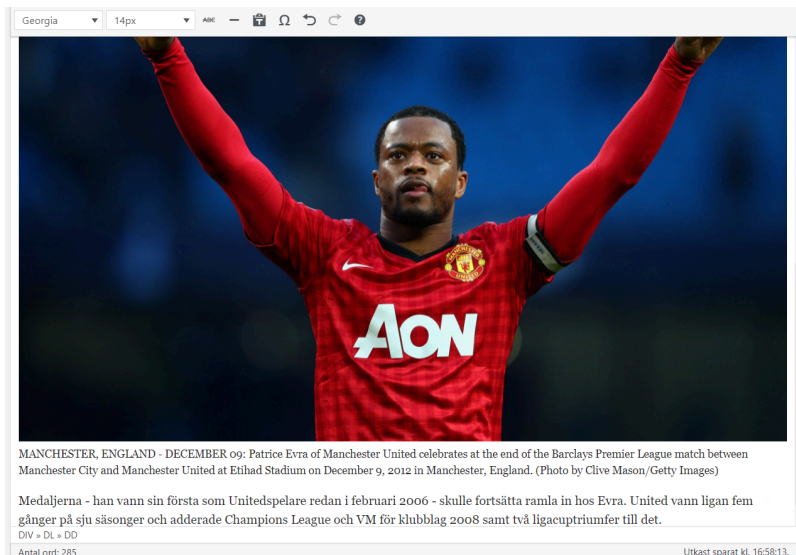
Georgia ▾ 14px ▾ ABC — Ω ?

AON

MANCHESTER, ENGLAND - DECEMBER 09: Patrice Evra of Manchester United celebrates at the end of the Barclays Premier League match between Manchester City and Manchester United at Etihad Stadium on December 9, 2012 in Manchester, England. (Photo by Clive Mason/Getty Images)

Medaljerna - han vann sin första som Unitedspelare redan i februari 2006 - skulle fortsätta ramla in hos Evra. United vann ligan fem gånger på sju säsonger och adderade Champions League och VM för klubblag 2008 samt två ligacuptriumfer till det.

DIV » DL » DD

Antal ord: 285

Utkast sparat kl. 16:58:13.